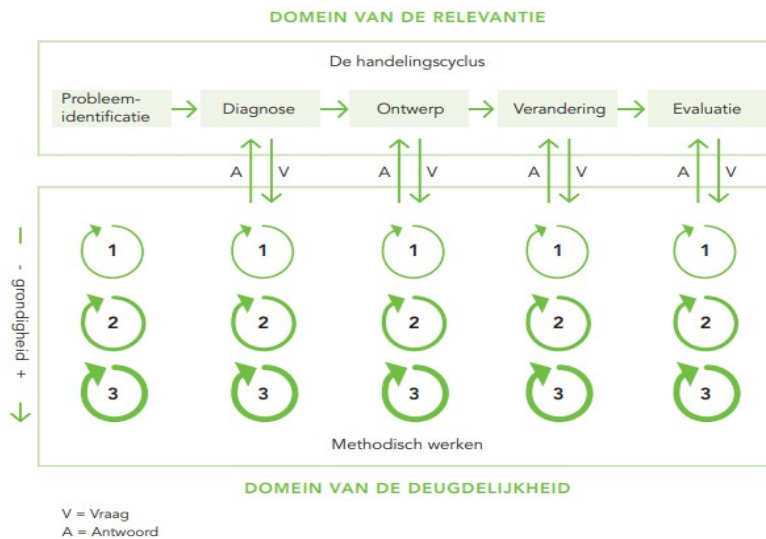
DOMEIN VAN DE RELEVANTIE

De handelingscyclus

Probleemidentificatie → Diagnose → Ontwerp → Verandering → Evaluatie

A V A V A V A V

- grondigheid +

1 1 1 1 1

2 2 2 2 2

3 3 3 3 3

Methodisch werken

DOMEIN VAN DE DEUGDELIJKHEID

V = Vraag
A = Antwoord